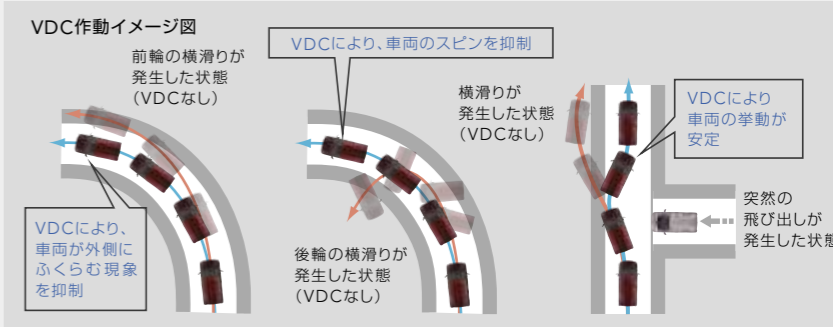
VDC作動イメージ図

前輪の横滑りが
発生した状態
（VDCなし）

VDCにより、
車両が外側に
ふくらむ現象
を抑制

VDCにより、車両のスピンを抑制

横滑りが
発生した状態
（VDCなし）

後輪の横滑りが
発生した状態
（VDCなし）

VDCにより
車両の挙動が
安定

突然の
飛び出しが
発生した状態